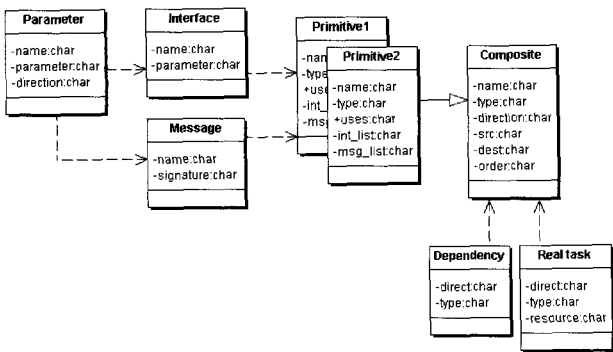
Parameter
-name:char
-parameter:char
-direction:char

Interface
-name:char
-parameter:char

Message
-name:char
-signature:char

Primitive1
-nam
-type
+use
-int_
-msg

Primitive2
-name:char
-type:char
+uses:char
-int_list:char
-msg_list:char

Composite
-name:char
-type:char
-direction:char
-src:char
-dest:char
-order:char

Dependency
-direct:char
-type:char

Real task
-direct:char
-type:char
-resource:char